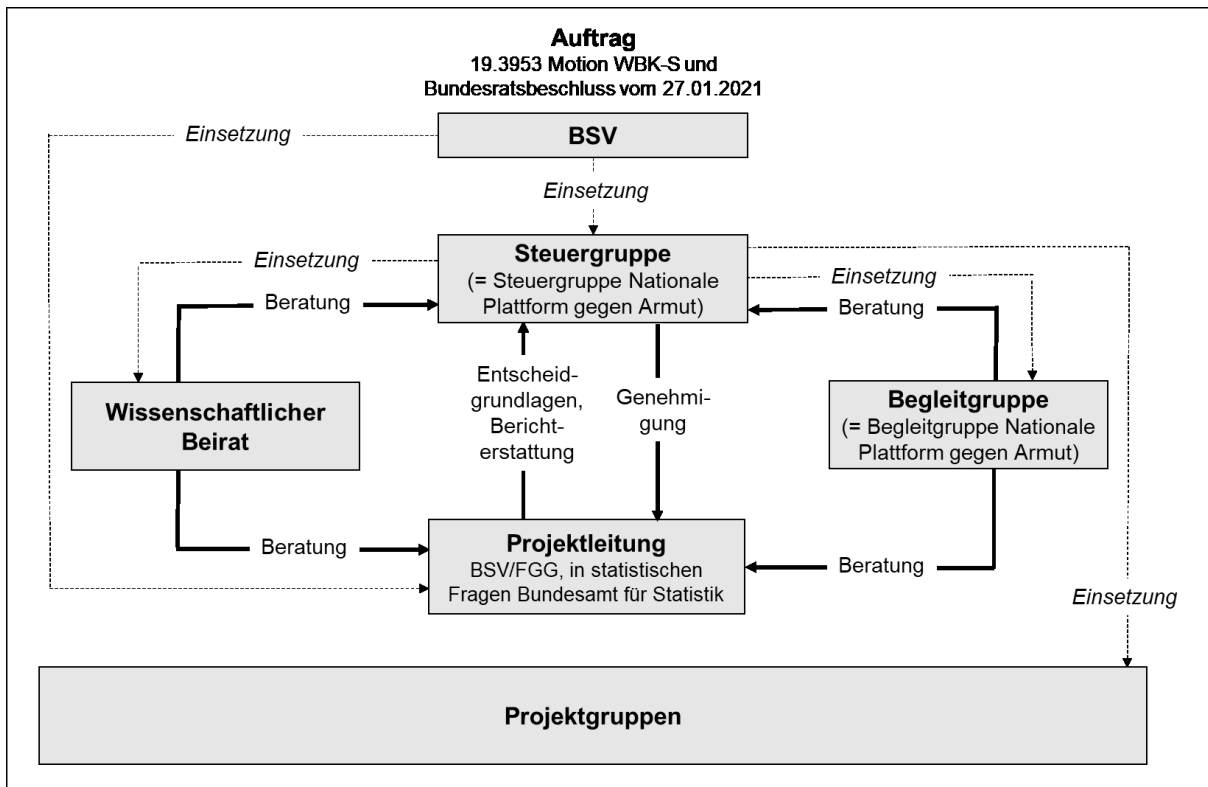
Auftrag
19.3953 Motion WBK-S und Bundesratsbeschluss vom 27.01.2021

Einsetzung

BSV

Einsetzung

Einsetzung

Steuergruppe
(= Steuergruppe Nationale Plattform gegen Armut)

Einsetzung

Beratung

Beratung

Entscheidgrundlagen, Berichterstattung

Genehmigung

Wissenschaftlicher Beirat

Begleitgruppe
(= Begleitgruppe Nationale Plattform gegen Armut)

Beratung

Projektleitung
BSV/FGG, in statistischen Fragen Bundesamt für Statistik

Beratung

Einsetzung

Projektgruppen